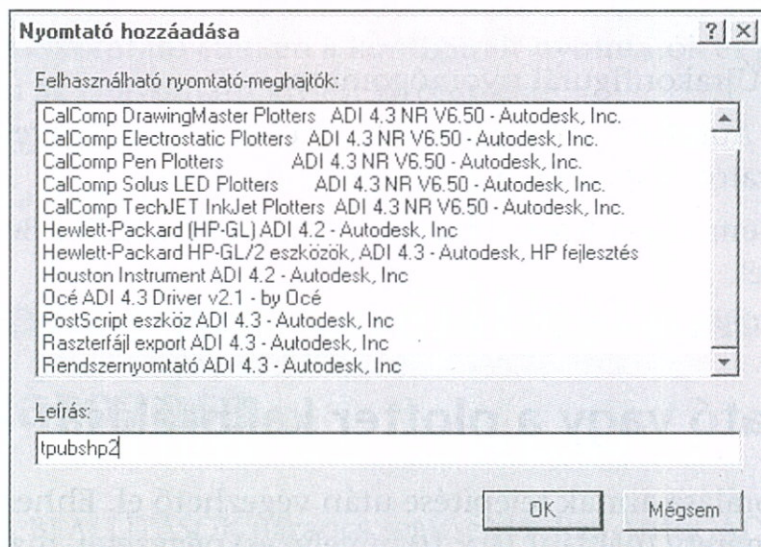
Nyomtató hozzáadása ? ×

Felhasználható nyomtató-meghajtók:

CalComp DrawingMaster Plotters ADI 4.3 NR V6.50 - Autodesk, Inc.
CalComp Electrostatic Plotters ADI 4.3 NR V6.50 - Autodesk, Inc.
CalComp Pen Plotters ADI 4.3 NR V6.50 - Autodesk, Inc.
CalComp Solus LED Plotters ADI 4.3 NR V6.50 - Autodesk, Inc.
CalComp TechJET InkJet Plotters ADI 4.3 NR V6.50 - Autodesk, Inc.
Hewlett-Packard (HP-GL) ADI 4.2 - Autodesk, Inc
Hewlett-Packard HP-GL/2 eszközök, ADI 4.3 - Autodesk, HP fejlesztés
Houston Instrument ADI 4.2 - Autodesk, Inc
Océ ADI 4.3 Driver v2.1 - by Océ
PostScript eszköz ADI 4.3 - Autodesk, Inc
Raszterfájl export ADI 4.3 - Autodesk, Inc
Rendszernyomtató ADI 4.3 - Autodesk, Inc

Leírás:

tpubshp2

OK Mégsem